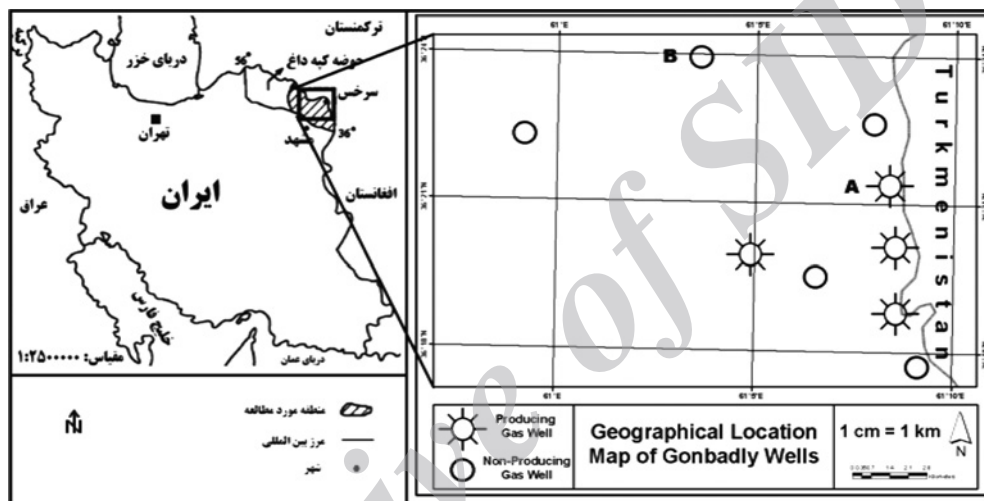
ترکمنستان
دریای خزر
حوضه کپه داغ
36°
سرخس
تهران
مشهد
36°
ایران
افغانستان
عراق
خلیج فارس
دریای عمان
مقیاس: ۱:۲۵۰۰۰۰۰۰

N
منطقه مورد مطالعه
مرز بین المللی
شهر

61°E
61°5'E
61°10'E
B
A
Turkmenistan

Producing Gas Well
Non-Producing Gas Well
Geographical Location Map of Gonbadly Wells
1 cm = 1 km
N

Archive of SID